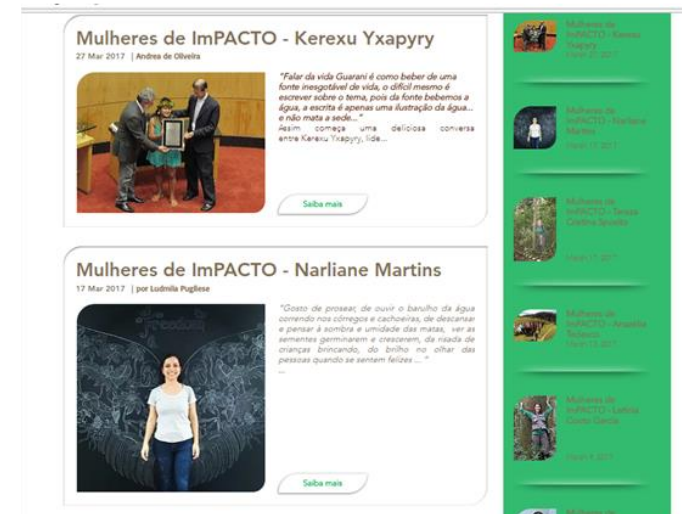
Mulheres de ImPACTO - Kerexu Yxapyry

27 Mar 2017 | Andrea de Oliveira

"Falar da vida Guarani é como beber de uma fonte inesgotável de vida, o difícil mesmo é escrever sobre o tema, pois da fonte bebemos a água, a escrita é apenas uma ilustração da água... e não mata a sede..."

Assim começa uma deliciosa conversa entre Kerexu Yxapyry, líde...

Saiba mais

Mulheres de ImPACTO - Narliane Martins

17 Mar 2017 | por Ludmila Pugliese

"Gosto de prosear, de ouvir o barulho da água correndo nos córregos e cachoeiras, de descansar e pensar à sombra e umidade das matas, ver as sementes germinarem e crescerem, da risada de crianças brincando, do brilho no olhar das pessoas quando se sentem felizes ... "

...

Saiba mais

Mulheres de ImPACTO - Kerexu Yxapyry
March 27 2017

Mulheres de ImPACTO - Narliane Martins
March 17 2017

Mulheres de ImPACTO - Tereza Cristina Spinola
March 17 2017

Mulheres de ImPACTO - Anaélia Tedesco
March 13 2017

Mulheres de ImPACTO - Leticia Couto Garcia
March 8 2017

Mulheres de